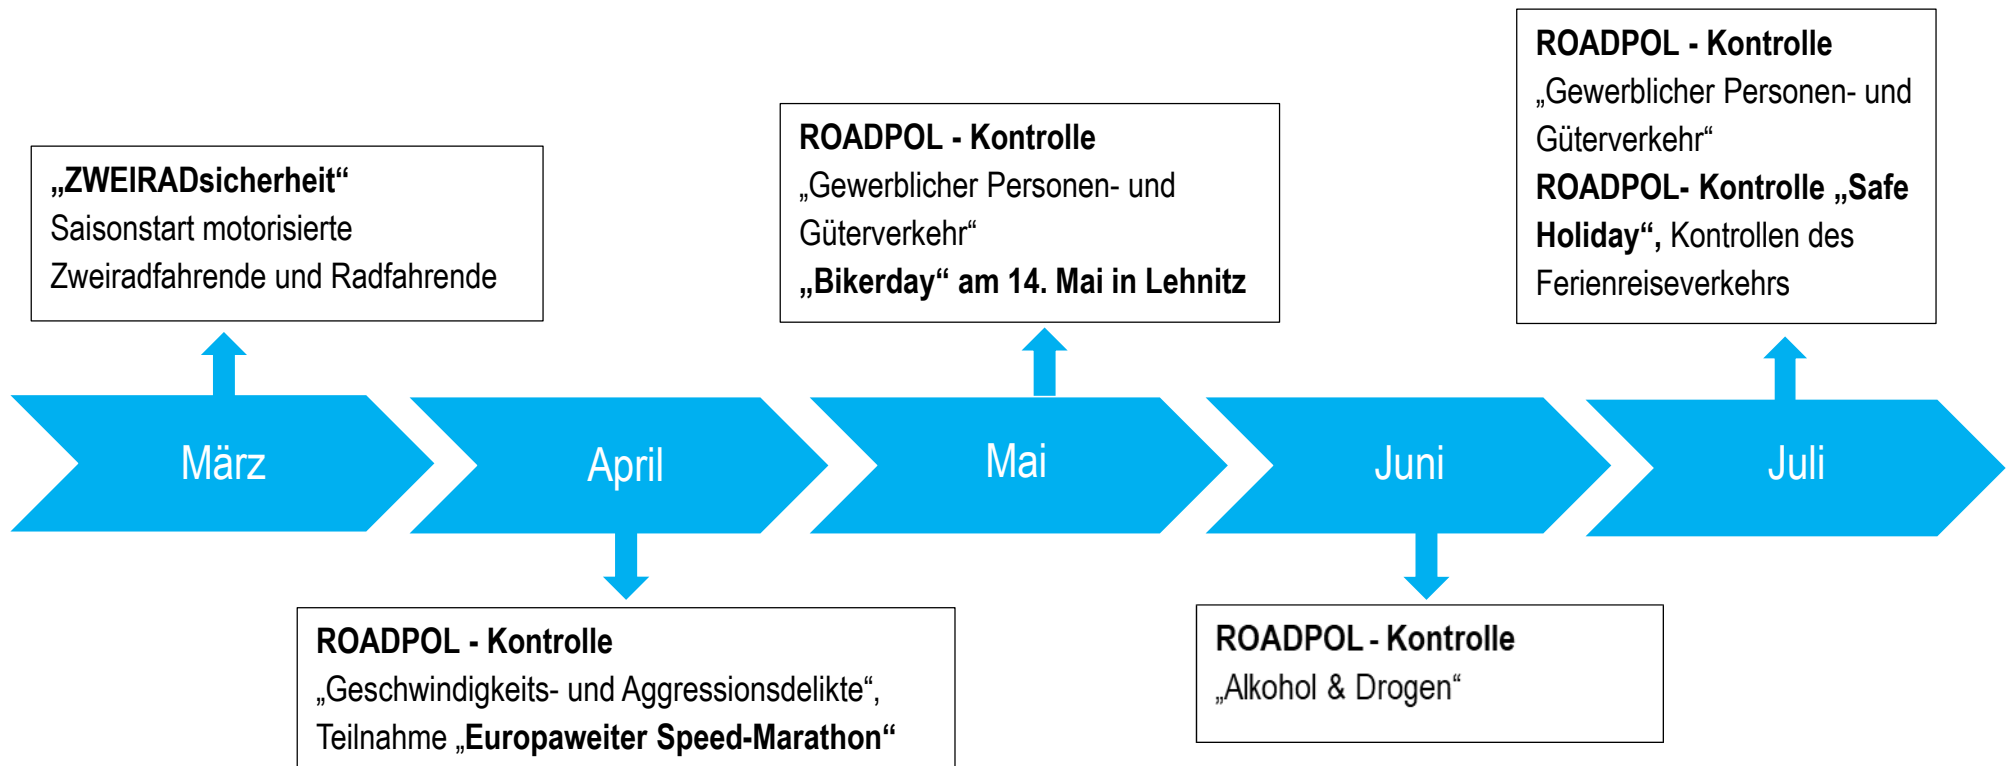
„ZWEIRADsicherheit“
Saisonstart motorisierte Zweiradfahrende und Radfahrende

ROADPOL - Kontrolle
„Gewerblicher Personen- und Güterverkehr“
„Bikerday“ am 14. Mai in Lehnitz

ROADPOL - Kontrolle
„Gewerblicher Personen- und Güterverkehr“
ROADPOL- Kontrolle „Safe Holiday“, Kontrollen des Ferienreiseverkehrs

März

April

Mai

Juni

Juli

ROADPOL - Kontrolle
„Geschwindigkeits- und Aggressionsdelikte“, Teilnahme „Europaweiter Speed-Marathon“

ROADPOL - Kontrolle
„Alkohol & Drogen“